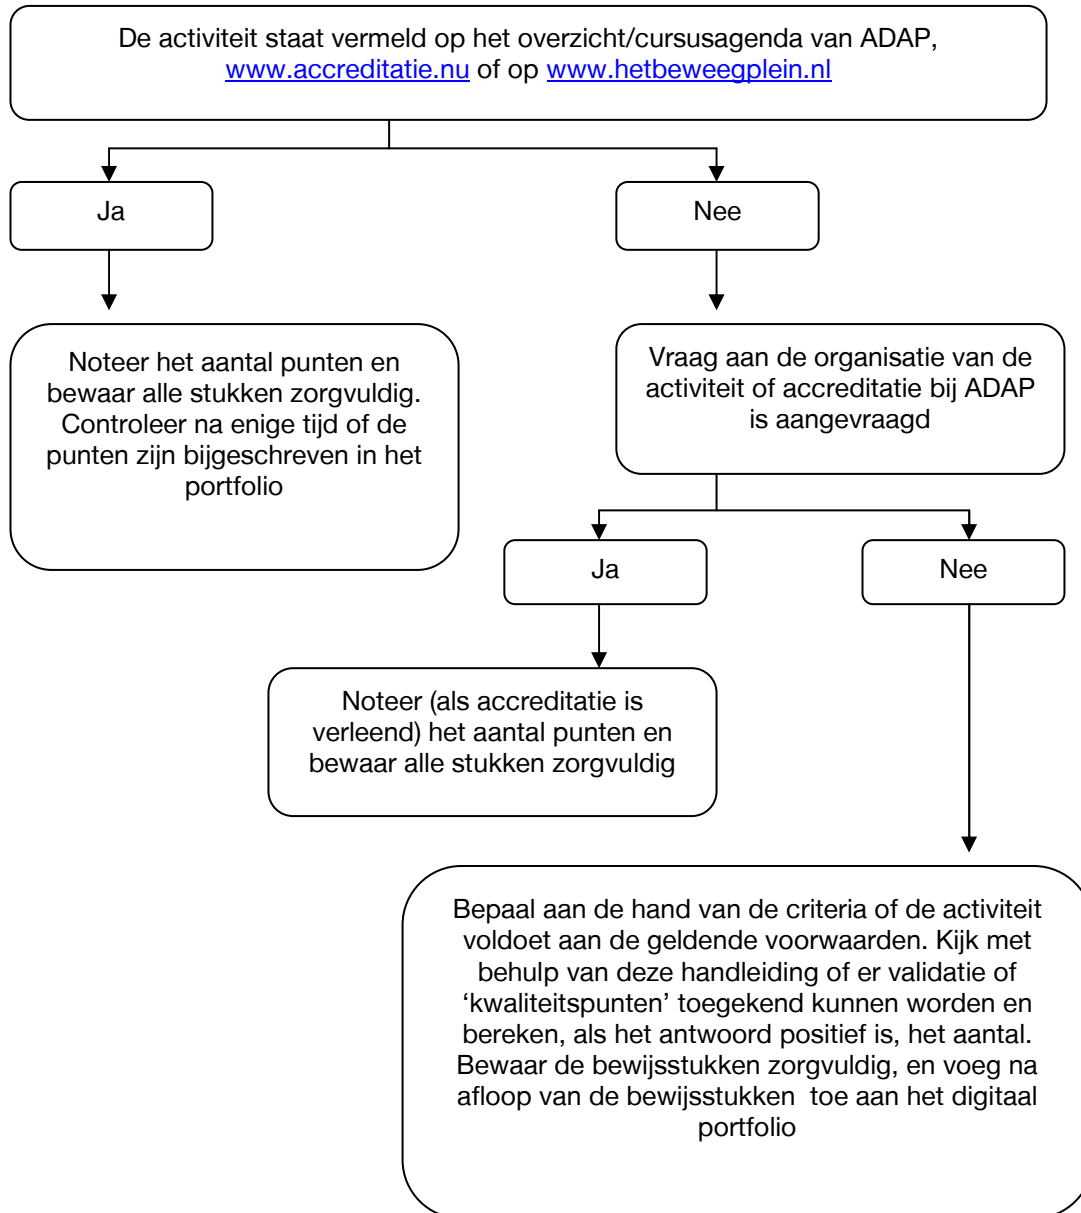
De activiteit staat vermeld op het overzicht/cursusagenda van ADAP, www.accreditatie.nu of op www.hetbeweegplein.nl

Ja

Nee

Noteer het aantal punten en bewaar alle stukken zorgvuldig. Controleer na enige tijd of de punten zijn bijgeschreven in het portfolio

Vraag aan de organisatie van de activiteit of accreditatie bij ADAP is aangevraagd

Ja

Nee

Noteer (als accreditatie is verleend) het aantal punten en bewaar alle stukken zorgvuldig

Bepaal aan de hand van de criteria of de activiteit voldoet aan de geldende voorwaarden. Kijk met behulp van deze handleiding of er validatie of 'kwaliteitspunten' toegekend kunnen worden en bereken, als het antwoord positief is, het aantal. Bewaar de bewijsstukken zorgvuldig, en voeg na afloop van de bewijsstukken toe aan het digitaal portfolio